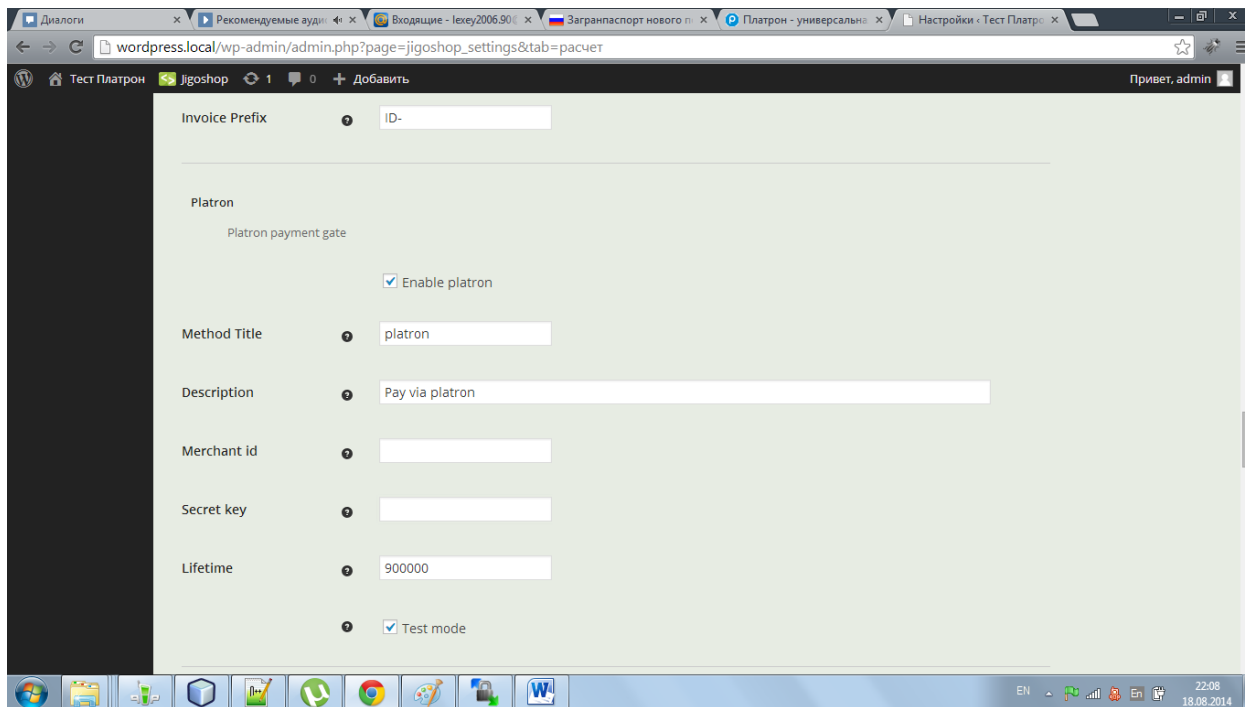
Диалоги × Рекомендуемые ауди × Входящие - lexey2006.90 × Загранпаспорт нового п × Платрон - универсальна × Настройки ‹ Тест Платро ×

wordpress.local/wp-admin/admin.php?page=jigoshop_settings&tab=расчет

Тест Платрон Jigoshop 1 0 Добавить Привет, admin

Invoice Prefix ID-

Platron

Platron payment gate

Enable platron

Method Title platron

Description Pay via platron

Merchant id

Secret key

Lifetime 900000

Test mode

EN 22:08 18.08.2014